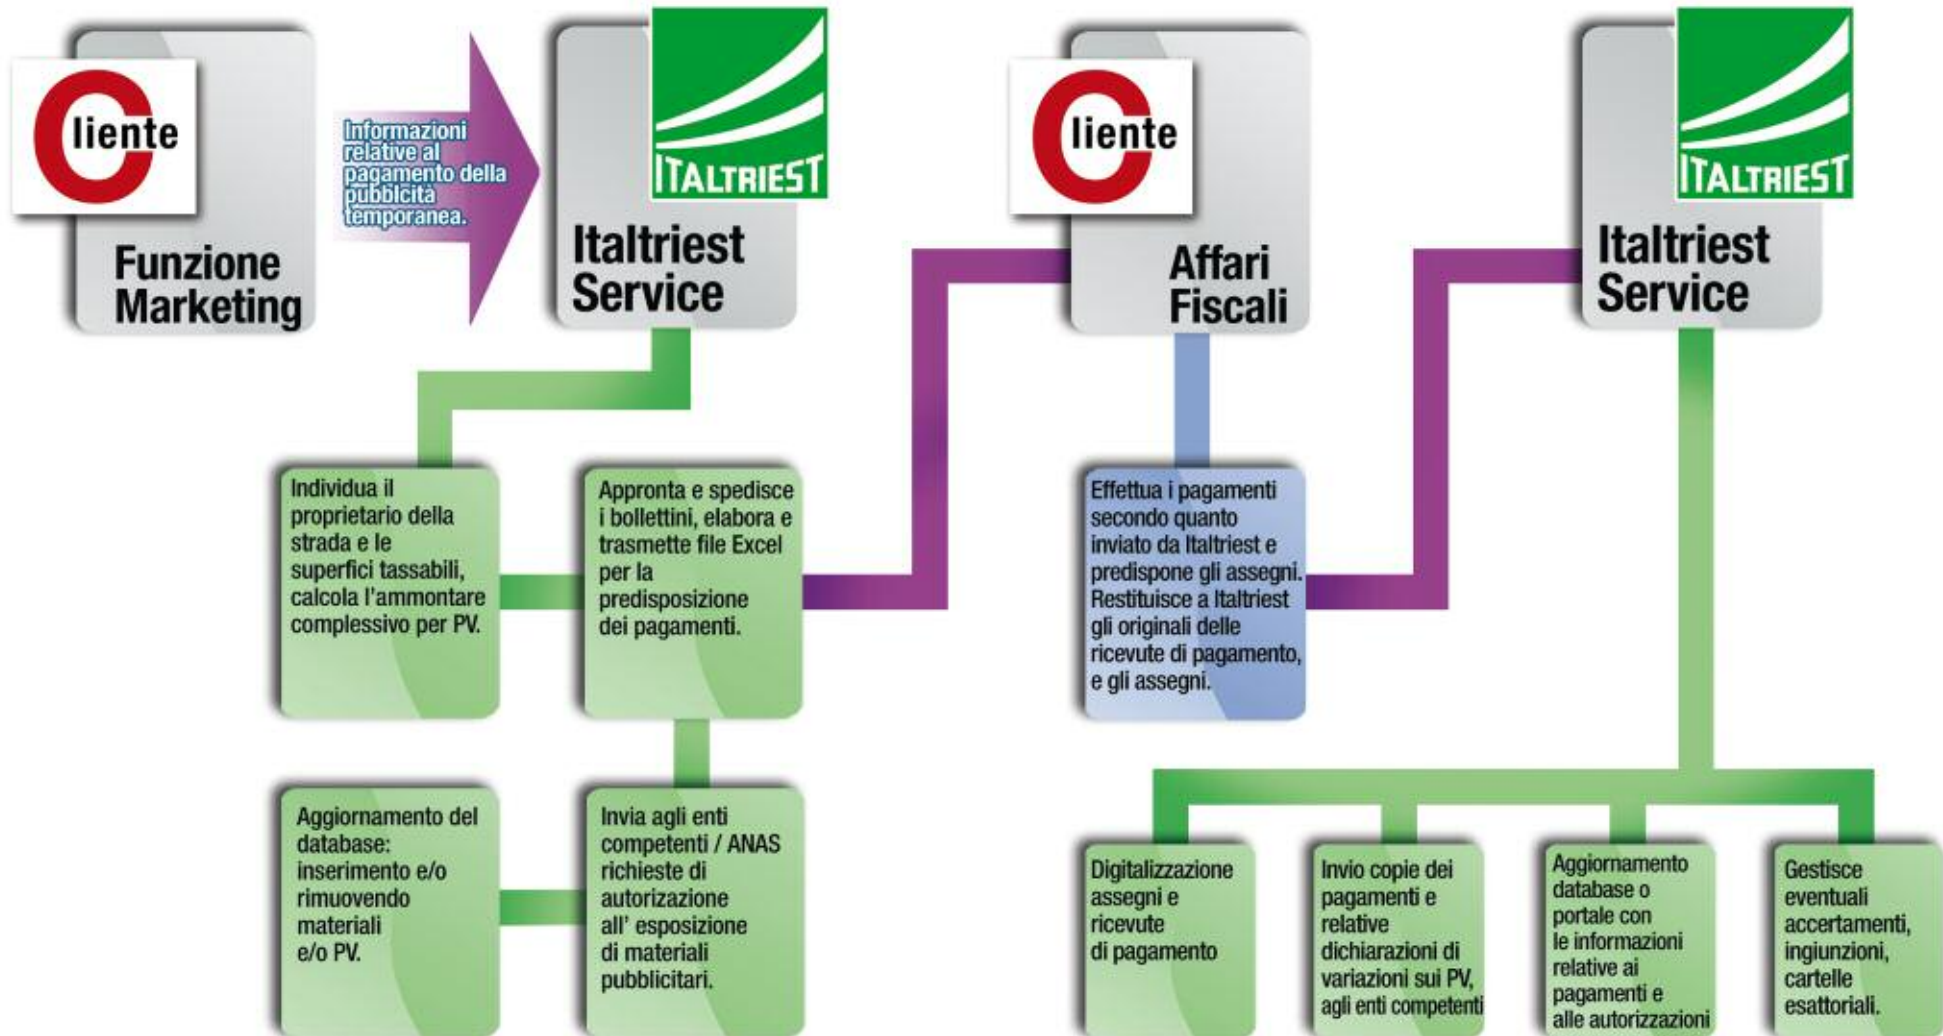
Cliente
Funzione Marketing

Informazioni relative al pagamento della pubblicità temporanea.

ITALTRIEST
Italtriest Service

Cliente
Affari Fiscali

ITALTRIEST
Italtriest Service

Individua il proprietario della strada e le superfici tassabili, calcola l'ammontare complessivo per PV.

Appronta e spedisce i bollettini, elabora e trasmette file Excel per la predisposizione dei pagamenti.

Effettua i pagamenti secondo quanto inviato da Italtriest e predispone gli assegni. Restituisce a Italtriest gli originali delle ricevute di pagamento, e gli assegni.

Aggiornamento del database: inserimento e/o rimuovendo materiali e/o PV.

Invia agli enti competenti / ANAS richieste di autorizzazione all' esposizione di materiali pubblicitari.

Digitalizzazione assegni e ricevute di pagamento

Invio copie dei pagamenti e relative dichiarazioni di variazioni sui PV, agli enti competenti

Aggiornamento database o portale con le informazioni relative ai pagamenti e alle autorizzazioni

Gestisce eventuali accertamenti, ingiunzioni, cartelle esattoriali.